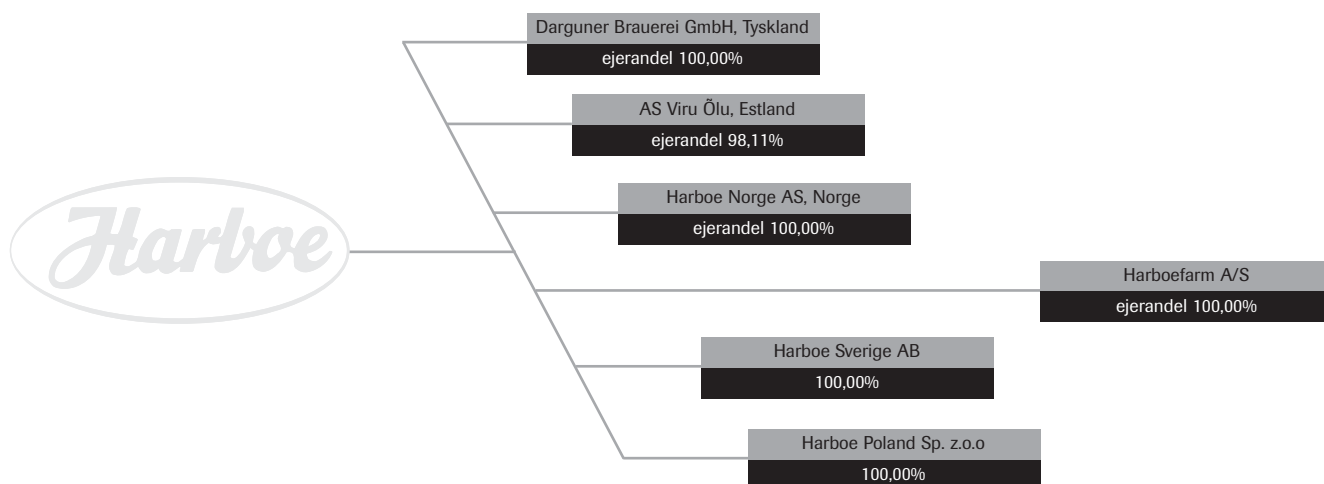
Harboe

Darguner Brauerei GmbH, Tyskland
ejerandel 100,00%

AS Viru Õlu, Estland
ejerandel 98,11%

Harboe Norge AS, Norge
ejerandel 100,00%

Harboefarm A/S
ejerandel 100,00%

Harboe Sverige AB
100,00%

Harboe Poland Sp. z.o.o
100,00%